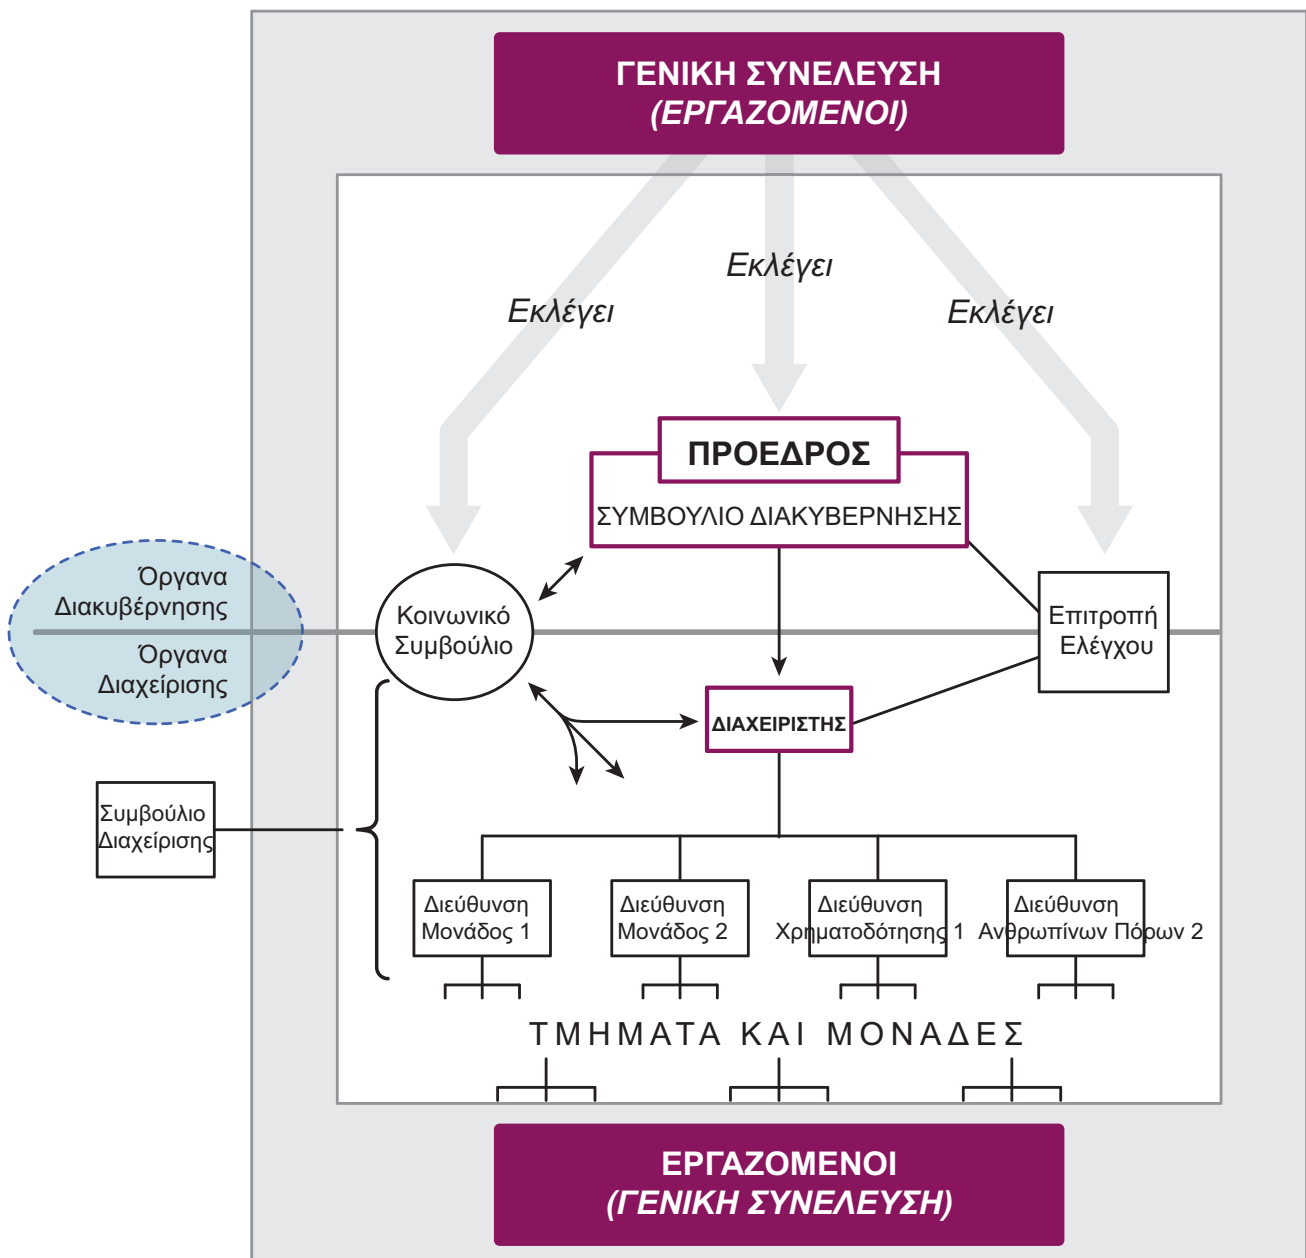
ΓΕΝΙΚΗ ΣΥΝΕΛΕΥΣΗ
(ΕΡΓΑΖΟΜΕΝΟΙ)

Εκλέγει

Εκλέγει

Εκλέγει

ΠΡΟΕΔΡΟΣ

ΣΥΜΒΟΥΛΙΟ ΔΙΑΚΥΒΕΡΝΗΣΗΣ

Όργανα Διακυβέρνησης

Όργανα Διαχείρισης

Κοινωνικό Συμβούλιο

Επιτροπή Ελέγχου

ΔΙΑΧΕΙΡΙΣΤΗΣ

Συμβούλιο Διαχείρισης

Διεύθυνση Μονάδος 1

Διεύθυνση Μονάδος 2

Διεύθυνση Χρηματοδότησης 1

Διεύθυνση Ανθρωπίνων Πόρων 2

ΤΜΗΜΑΤΑ ΚΑΙ ΜΟΝΑΔΕΣ

ΕΡΓΑΖΟΜΕΝΟΙ
(ΓΕΝΙΚΗ ΣΥΝΕΛΕΥΣΗ)